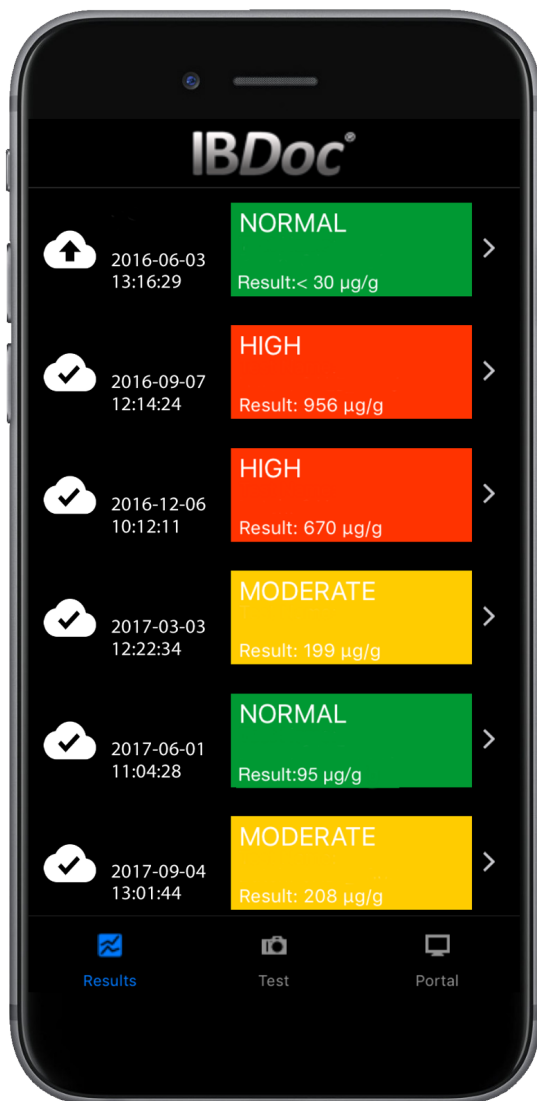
IBDoc

2016-06-03
13:16:29

NORMAL

Result:< 30 µg/g

2016-09-07
12:14:24

HIGH

Result: 956 µg/g

2016-12-06
10:12:11

HIGH

Result: 670 µg/g

2017-03-03
12:22:34

MODERATE

Result: 199 µg/g

2017-06-01
11:04:28

NORMAL

Result:95 µg/g

2017-09-04
13:01:44

MODERATE

Result: 208 µg/g

Results Test Portal